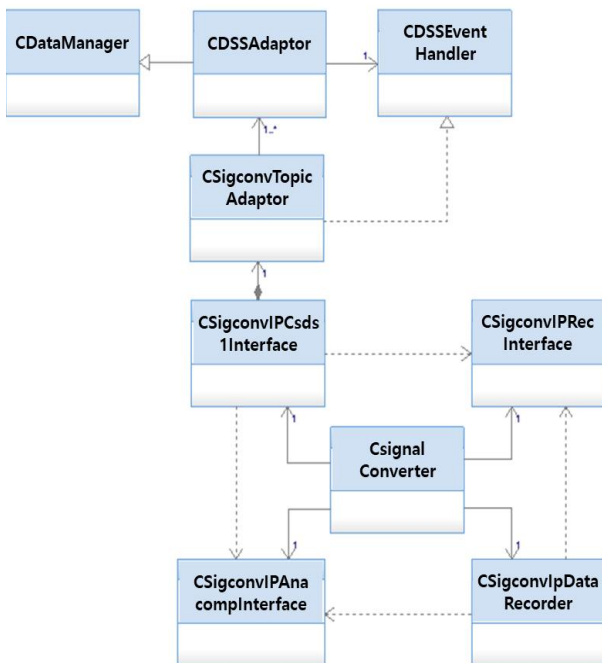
CDataManager

CDSSAdaptor

1

CDSSEvent Handler

1..*

CSigconvTopic Adaptor

1

CSigconvIPCsds 1Interface

CSigconvIPRec Interface

1

1

Csignal Converter

1

1

CSigconvIPAna compInterface

CSigconvIpData Recorder